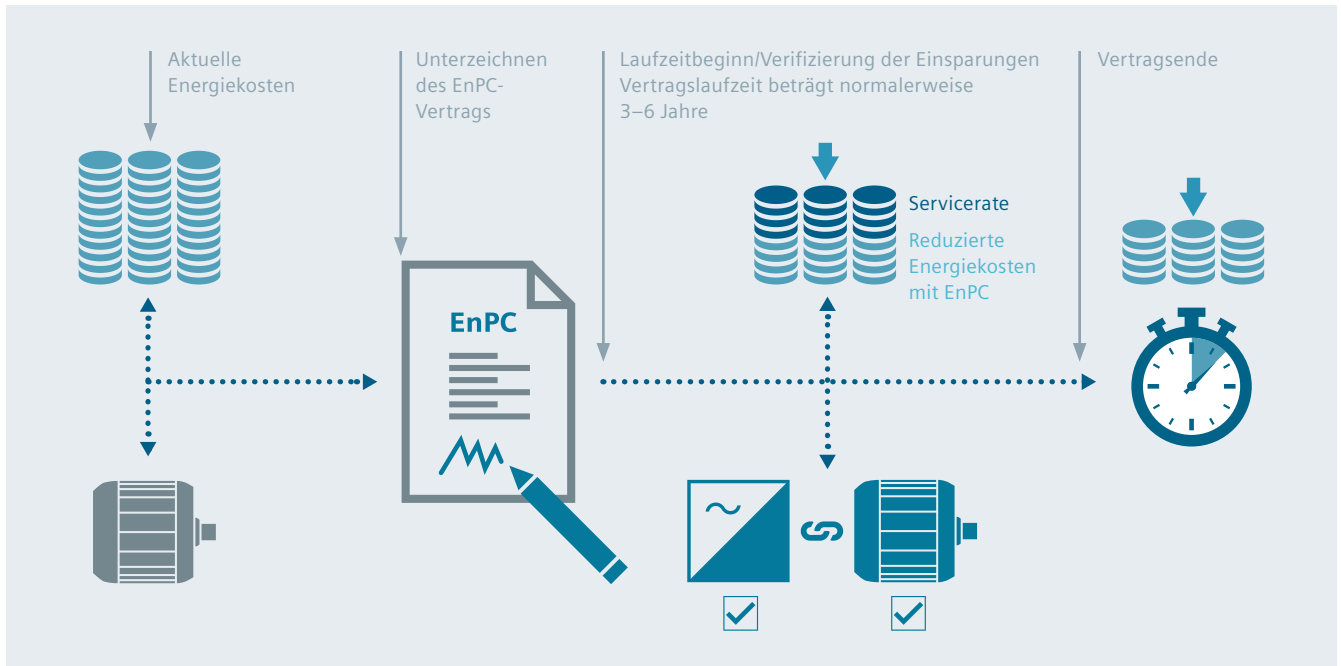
Aktuelle Energiekosten

Unterzeichnen des EnPC-Vertrags

Laufzeitbeginn/Verifizierung der Einsparungen Vertragslaufzeit beträgt normalerweise 3–6 Jahre

Vertragsende

Servicerate

Reduzierte Energiekosten mit EnPC

EnPC